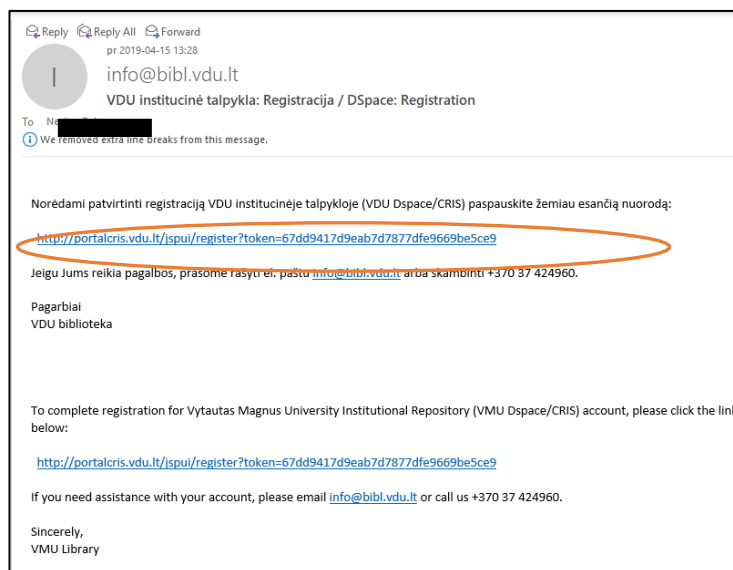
Reply Reply All Forward

pr 2019-04-15 13:28

I

info@bibl.vdu.lt

VDU institucinė talpykla: Registracija / DSpace: Registration

To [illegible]

We removed extra line breaks from this message.

Norėdami patvirtinti registraciją VDU institucinėje talpykloje (VDU Dspace/CRIS) paspauskite žemiau esančią nuorodą:

http://portalcris.vdu.lt/jspui/register?token=67dd9417d9eab7d7877dfe9669be5ce9

Jeigu Jums reikia pagalbos, prašome rašyti el. paštu info@bibl.vdu.lt arba skambinti +370 37 424960.

Pagarbiai
VDU biblioteka

To complete registration for Vytautas Magnus University Institutional Repository (VMU Dspace/CRIS) account, please click the lin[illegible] below:

http://portalcris.vdu.lt/jspui/register?token=67dd9417d9eab7d7877dfe9669be5ce9

If you need assistance with your account, please email info@bibl.vdu.lt or call us +370 37 424960.

Sincerely,
VMU Library